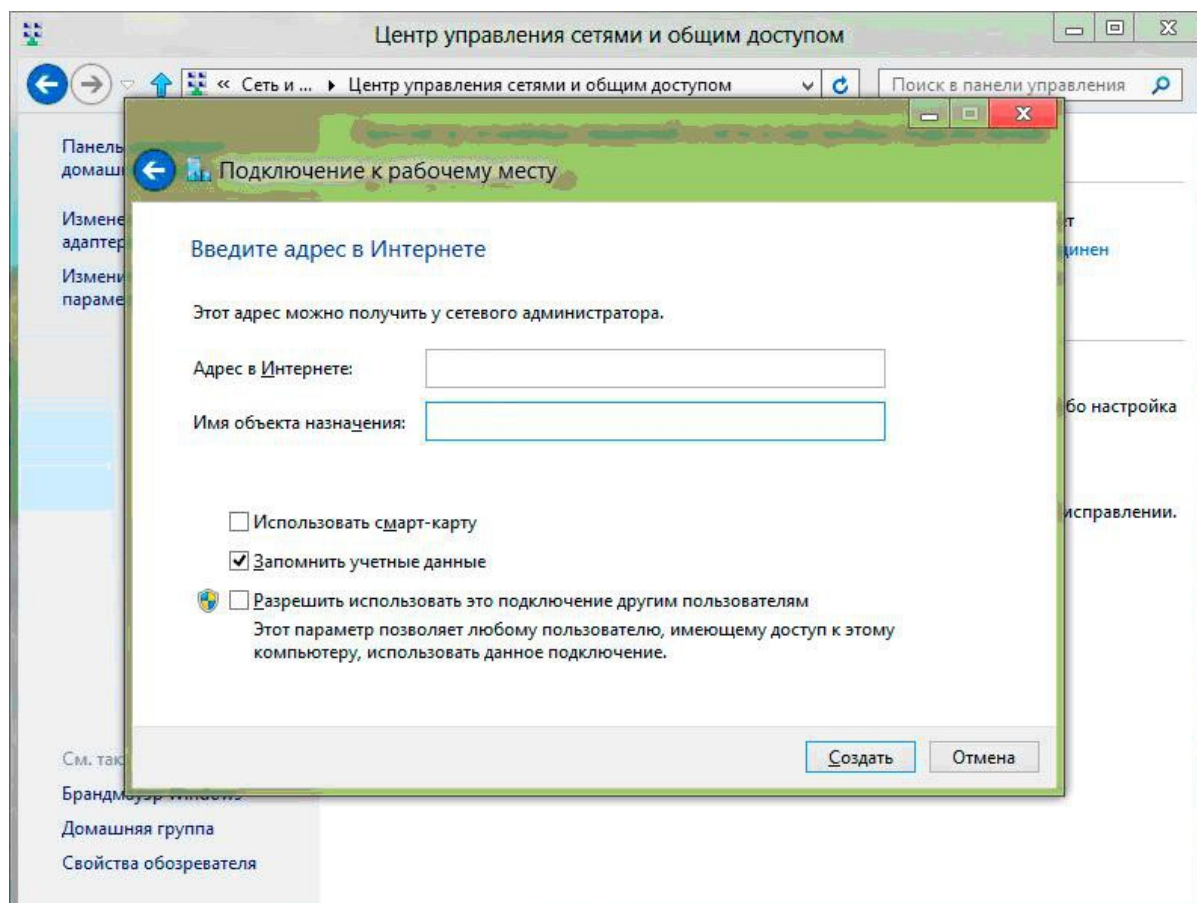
Центр управления сетями и общим доступом

« Сеть и ... ▸ Центр управления сетями и общим доступом

Поиск в панели управления

Панель
домаш

Измене
адаптер

Измени
параме

т
динен

бо настройка

исправлении.

Подключение к рабочему месту

Введите адрес в Интернете

Этот адрес можно получить у сетевого администратора.

Адрес в Интернете:

Имя объекта назначения:

Использовать смарт-карту

Запомнить учетные данные

Разрешить использовать это подключение другим пользователям
Этот параметр позволяет любому пользователю, имеющему доступ к этому компьютеру, использовать данное подключение.

Создать

Отмена

См. так

Брандм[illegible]

Домашняя группа

Свойства обозревателя